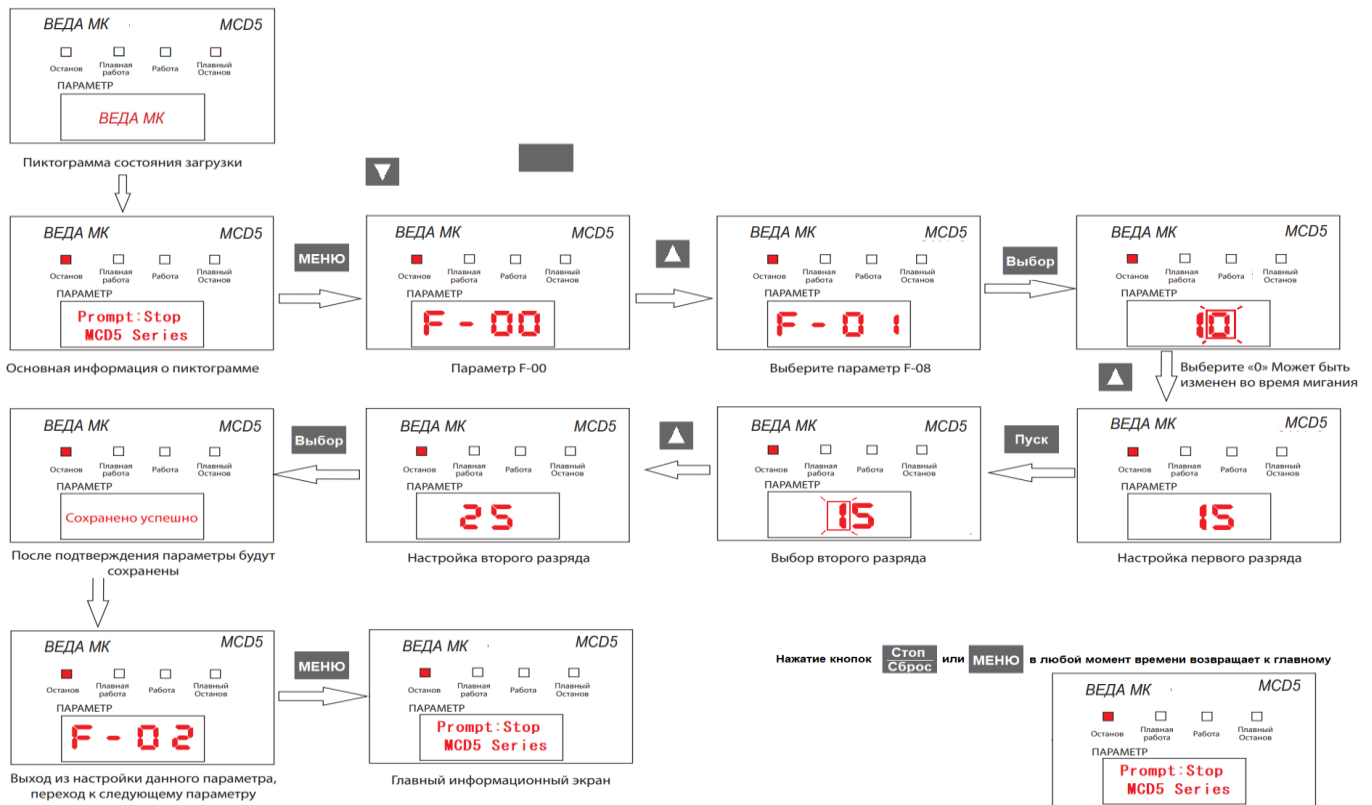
ВЕДА МК MCD5
Останов Плавная работа Работа Плавный Останов
ПАРАМЕТР
ВЕДА МК
Пиктограмма состояния загрузки

▼

ВЕДА МК MCD5
Останов Плавная работа Работа Плавный Останов
ПАРАМЕТР
Prompt:Stop
MCD5 Series
Основная информация о пиктограмме

МЕНЮ

ВЕДА МК MCD5
Останов Плавная работа Работа Плавный Останов
ПАРАМЕТР
F - 00
Параметр F-00

▲

ВЕДА МК MCD5
Останов Плавная работа Работа Плавный Останов
ПАРАМЕТР
F - 01
Выберите параметр F-08

Выбор

ВЕДА МК MCD5
Останов Плавная работа Работа Плавный Останов
ПАРАМЕТР
10
Выберите «0» Может быть изменен во время мигания

▲

ВЕДА МК MCD5
Останов Плавная работа Работа Плавный Останов
ПАРАМЕТР
15
Настройка первого разряда

Пуск

ВЕДА МК MCD5
Останов Плавная работа Работа Плавный Останов
ПАРАМЕТР
15
Выбор второго разряда

▲

ВЕДА МК MCD5
Останов Плавная работа Работа Плавный Останов
ПАРАМЕТР
25
Настройка второго разряда

Выбор

ВЕДА МК MCD5
Останов Плавная работа Работа Плавный Останов
ПАРАМЕТР
Сохранено успешно
После подтверждения параметры будут сохранены

ВЕДА МК MCD5
Останов Плавная работа Работа Плавный Останов
ПАРАМЕТР
F - 02
Выход из настройки данного параметра, переход к следующему параметру

МЕНЮ

ВЕДА МК MCD5
Останов Плавная работа Работа Плавный Останов
ПАРАМЕТР
Prompt:Stop
MCD5 Series
Главный информационный экран

Нажатие кнопок Стоп Сброс или МЕНЮ в любой момент времени возвращает к главному

ВЕДА МК MCD5
Останов Плавная работа Работа Плавный Останов
ПАРАМЕТР
Prompt:Stop
MCD5 Series